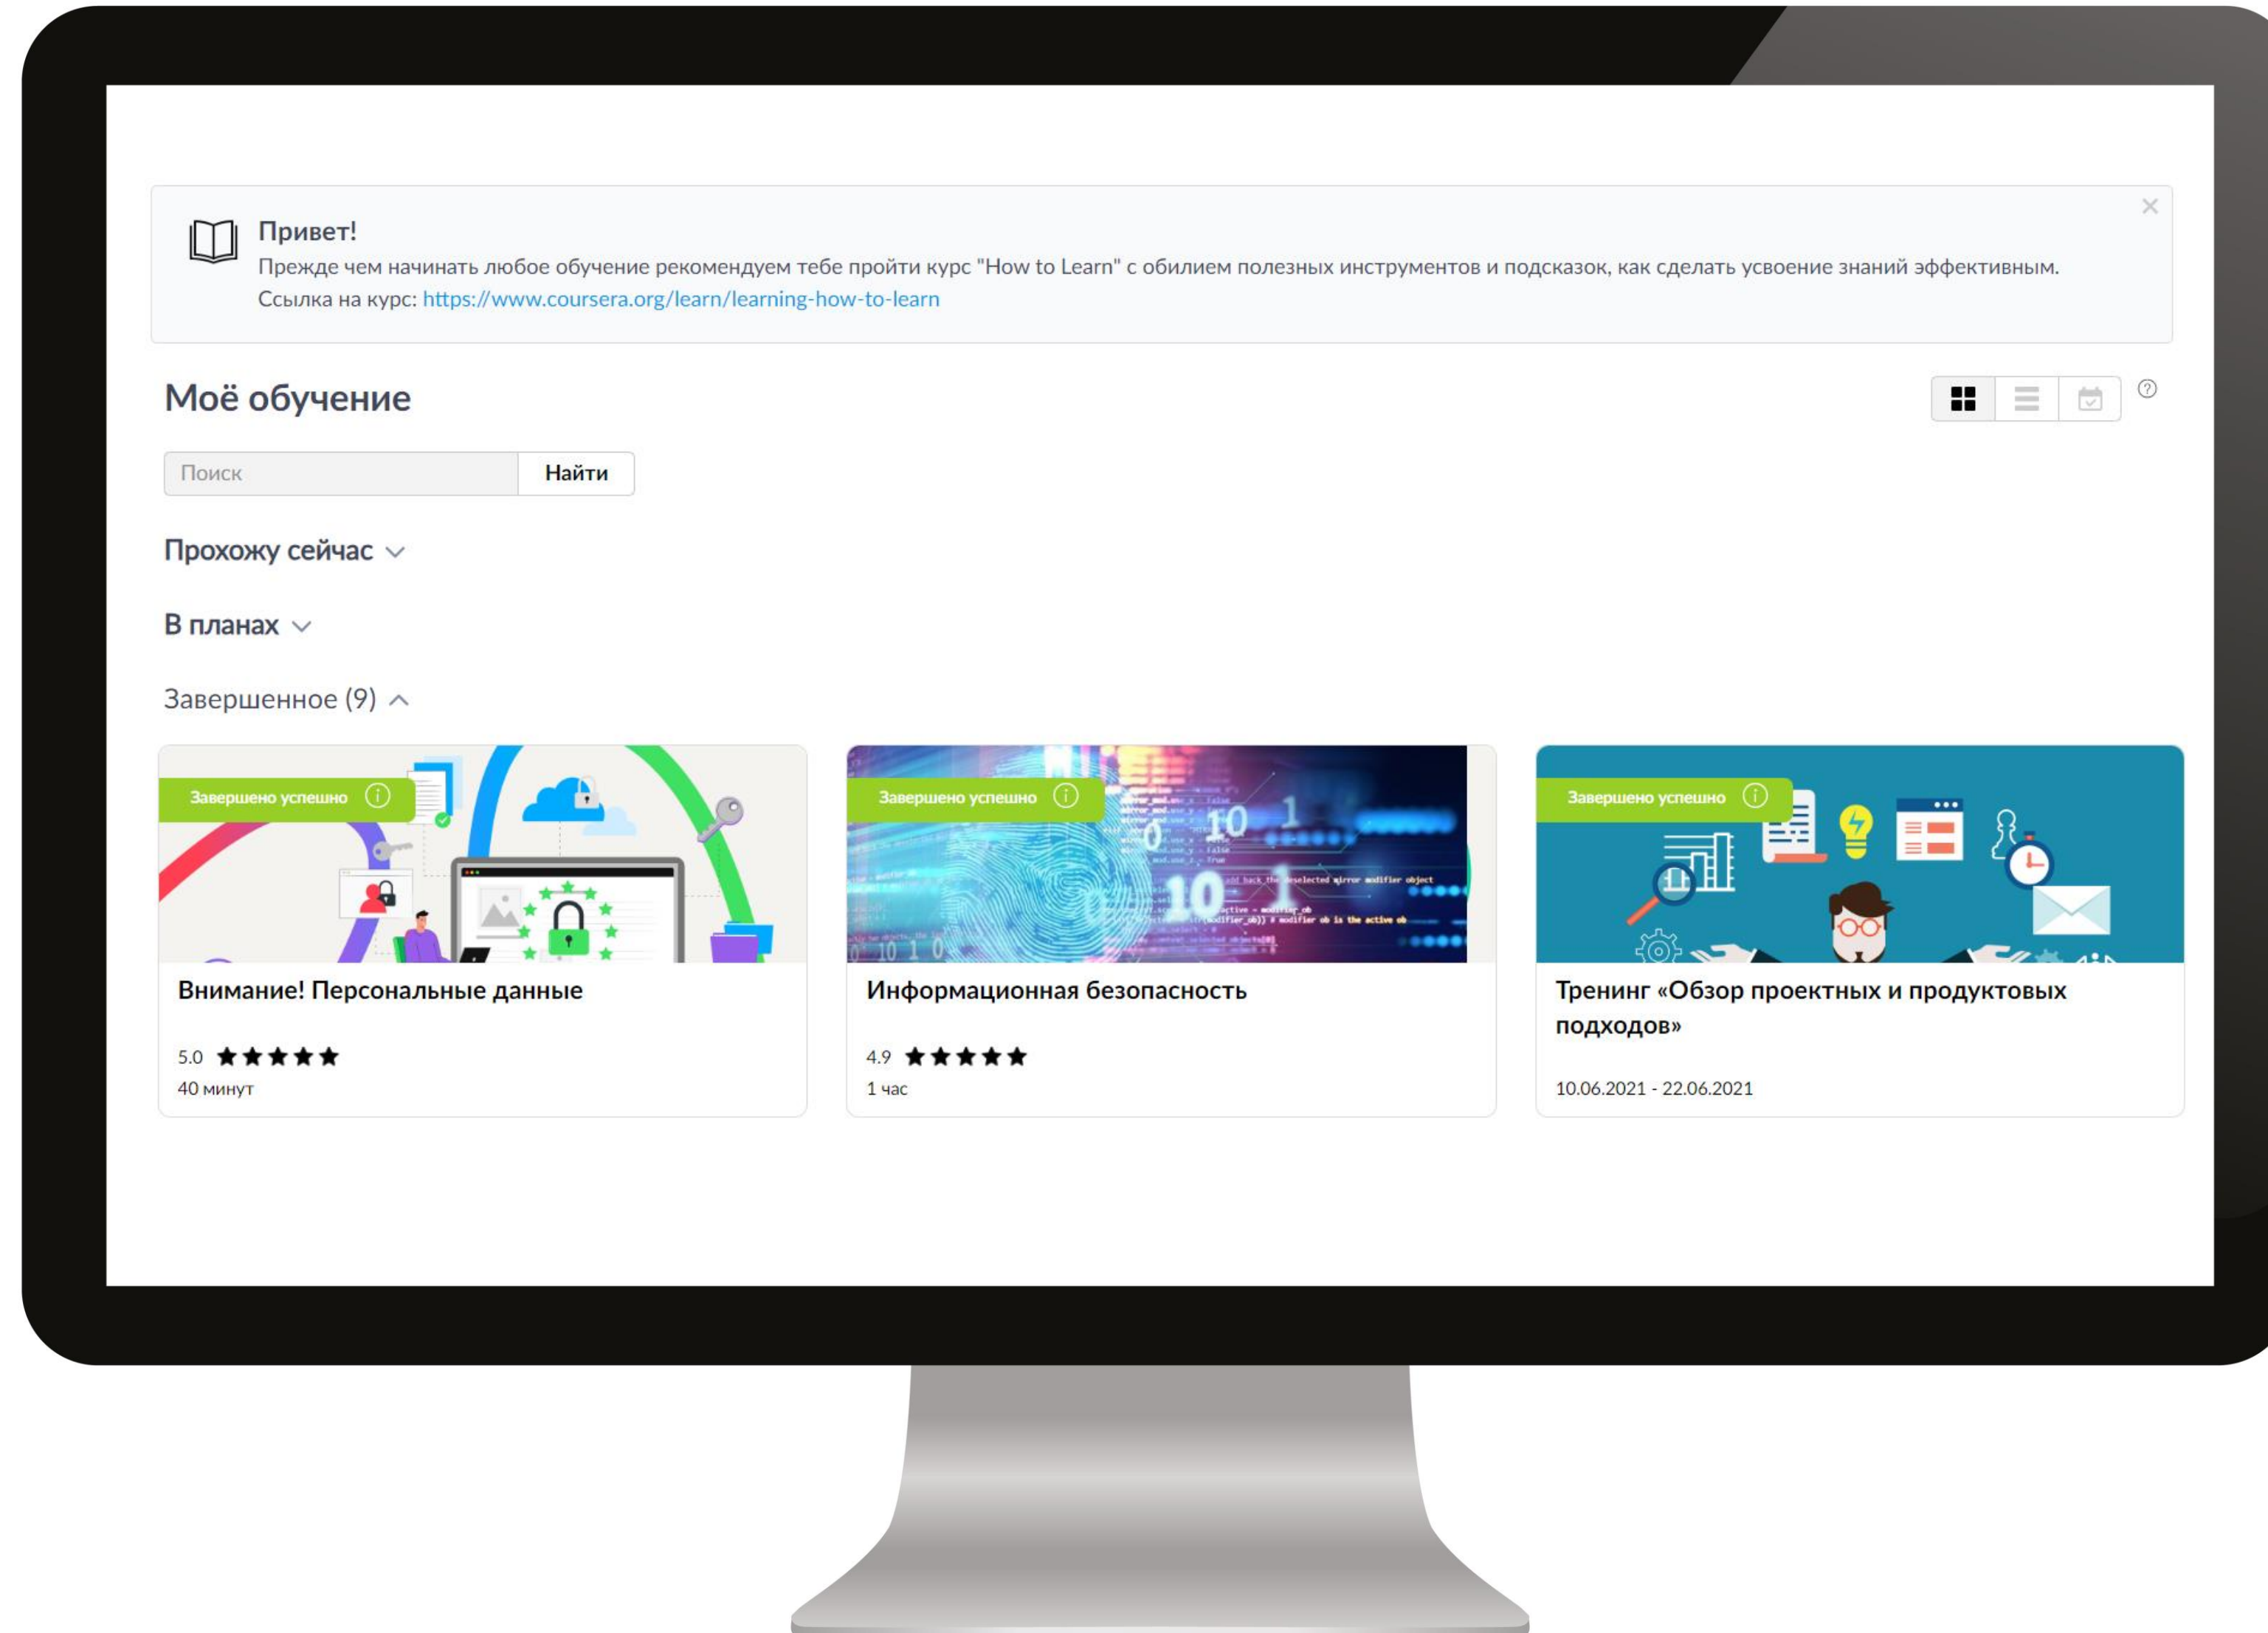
Привет!
Прежде чем начинать любое обучение рекомендуем тебе пройти курс "How to Learn" с обилием полезных инструментов и подсказок, как сделать усвоение знаний эффективным.
Ссылка на курс: https://www.coursera.org/learn/learning-how-to-learn

Моё обучение

Поиск
Найти

Прохожу сейчас

В планах

Завершенное (9)

Завершено успешно
Внимание! Персональные данные
5.0
40 минут

Завершено успешно
Информационная безопасность
4.9
1 час

Завершено успешно
Тренинг «Обзор проектных и продуктовых подходов»
10.06.2021 - 22.06.2021